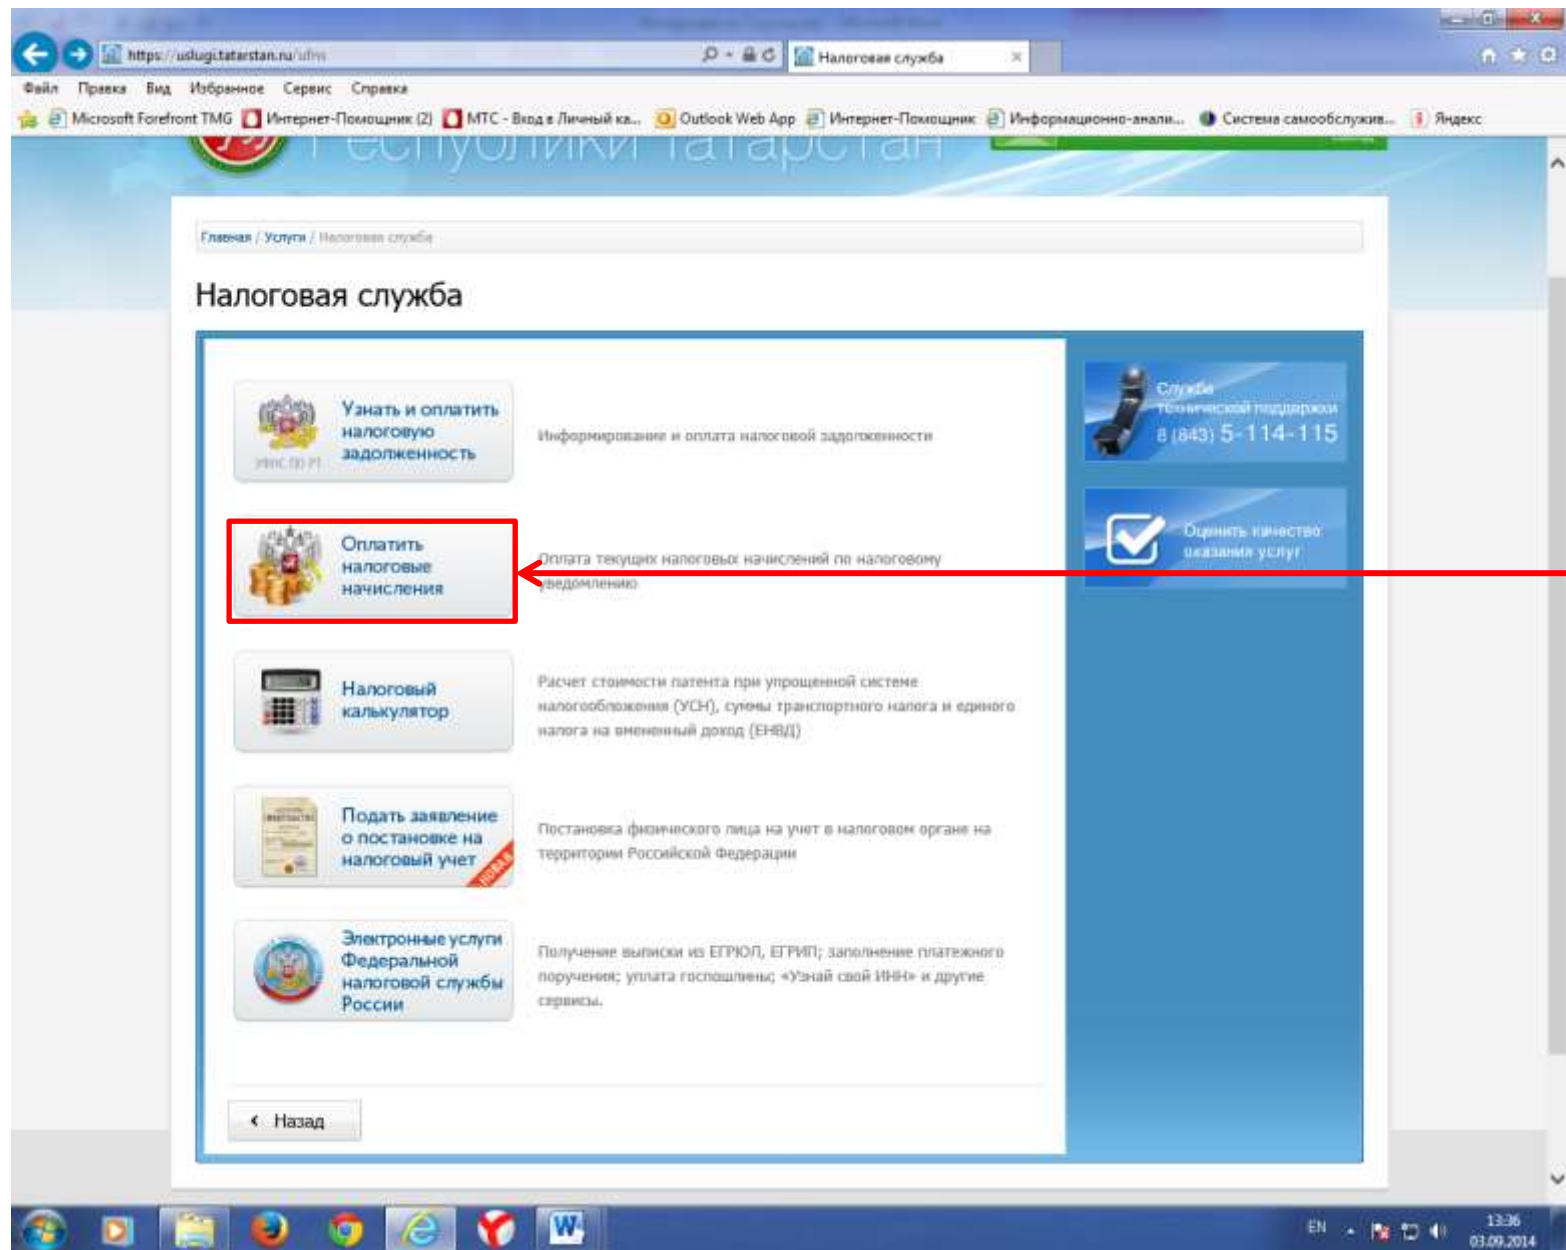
https://uslugi.tatarstan.ru/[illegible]

Налоговая служба

Файл Правка Вид Избранное Сервис Справка

Microsoft Forefront TMG Интернет-Помощник (2) МТС - Вход в Личный ка... Outlook Web App Интернет-Помощник Информационно-анали... Система самообслужив... Яндекс

Республики Татарстан

Главная / Услуги / Налоговая служба

Налоговая служба

Узнать и оплатить налоговую задолженность

Информирование и оплата налоговой задолженности

Оплатить налоговые начисления

Оплата текущих налоговых начислений по налоговому уведомлению

Налоговый калькулятор

Расчет стоимости патента при упрощенной системе налогообложения (УСН), суммы транспортного налога и единого налога на вмененный доход (ЕНВД)

Подать заявление о постановке на налоговый учет

НОВАЯ

Постановка физического лица на учет в налоговом органе на территории Российской Федерации

Электронные услуги Федеральной налоговой службы России

Получение выписки из ЕГРЮЛ, ЕГРИП; заполнение платежного поручения; уплата госпошлины; «Узнай свой ИНН» и другие сервисы.

Назад

Служба технической поддержки
8 (843) 5-114-115

Оценить качество оказания услуг

EN 13:36 03.09.2014